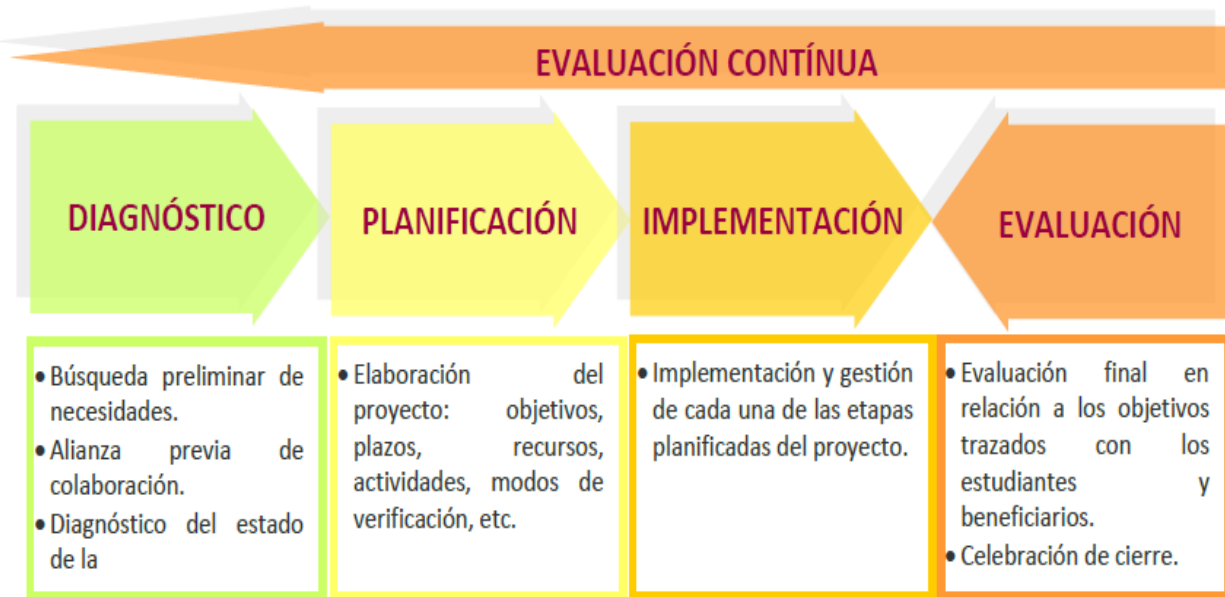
EVALUACIÓN CONTÍNUA

DIAGNÓSTICO

PLANIFICACIÓN

IMPLEMENTACIÓN

EVALUACIÓN

• Búsqueda preliminar de necesidades.
• Alianza previa de colaboración.
• Diagnóstico del estado de la

• Elaboración del proyecto: objetivos, plazos, recursos, actividades, modos de verificación, etc.

• Implementación y gestión de cada una de las etapas planificadas del proyecto.

• Evaluación final en relación a los objetivos trazados con los estudiantes y beneficiarios.
• Celebración de cierre.